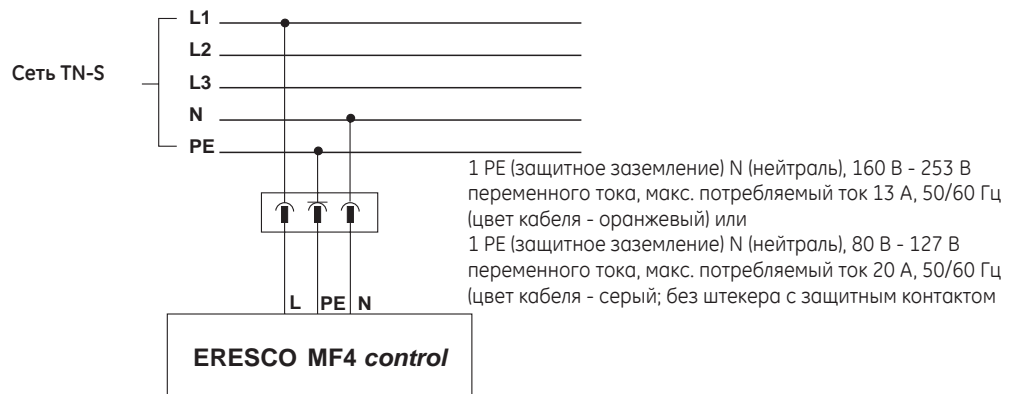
Сеть TN-S

L1
L2
L3
N
PE

1 PE (защитное заземление) N (нейтраль), 160 В - 253 В переменного тока, макс. потребляемый ток 13 А, 50/60 Гц (цвет кабеля - оранжевый) или
1 PE (защитное заземление) N (нейтраль), 80 В - 127 В переменного тока, макс. потребляемый ток 20 А, 50/60 Гц (цвет кабеля - серый; без штекера с защитным контактом

L PE N

ERESCO MF4 control